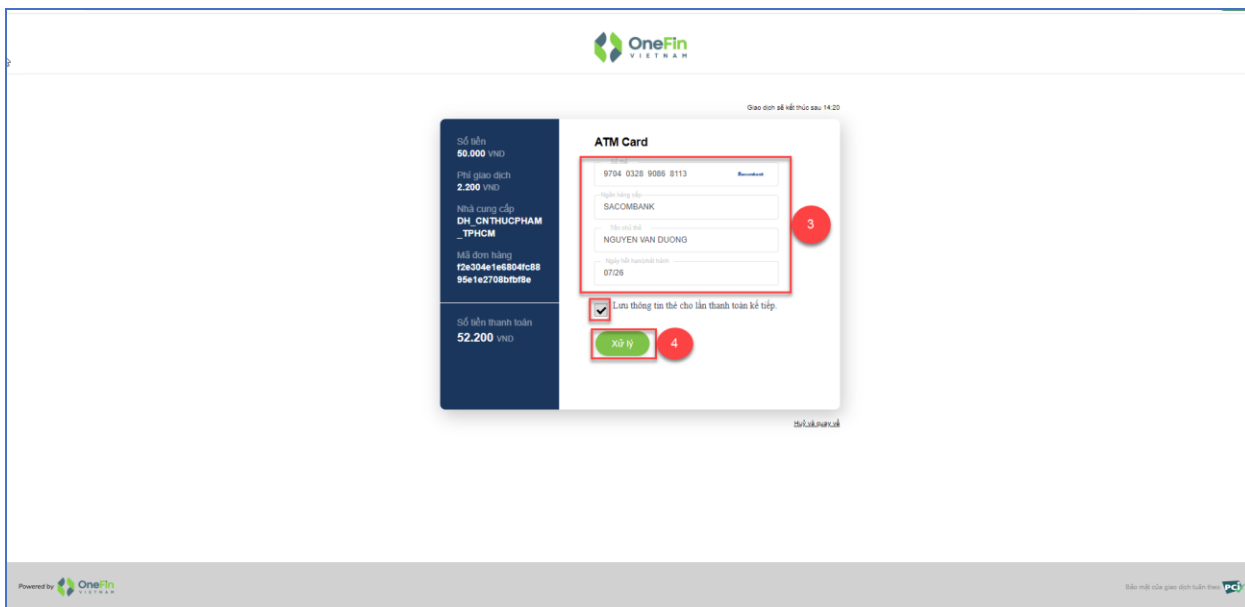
OneFin VIETNAM

Giao dịch sẽ kết thúc sau 14:20

Số tiền
50.000 VND
Phí giao dịch
2.200 VND
Nhà cung cấp
DH_CNTHUCPHAM_TPHCM
Mã đơn hàng
f2e304e1e6804fc8895e1e2708bfbf8e

Số tiền thanh toán
52.200 VND

ATM Card

Số thẻ
9704 0328 9086 8113 Sacombank
Ngân hàng cấp
SACOMBANK
Tên chủ thẻ
NGUYEN VAN DUONG
Ngày hết hạn(tháng/năm)
07/26

3

Lưu thông tin thẻ cho lần thanh toán kế tiếp.

Xử lý

4

Huỷ và quay về

Powered by OneFin VIETNAM

Bảo mật của giao dịch tuân theo PCI